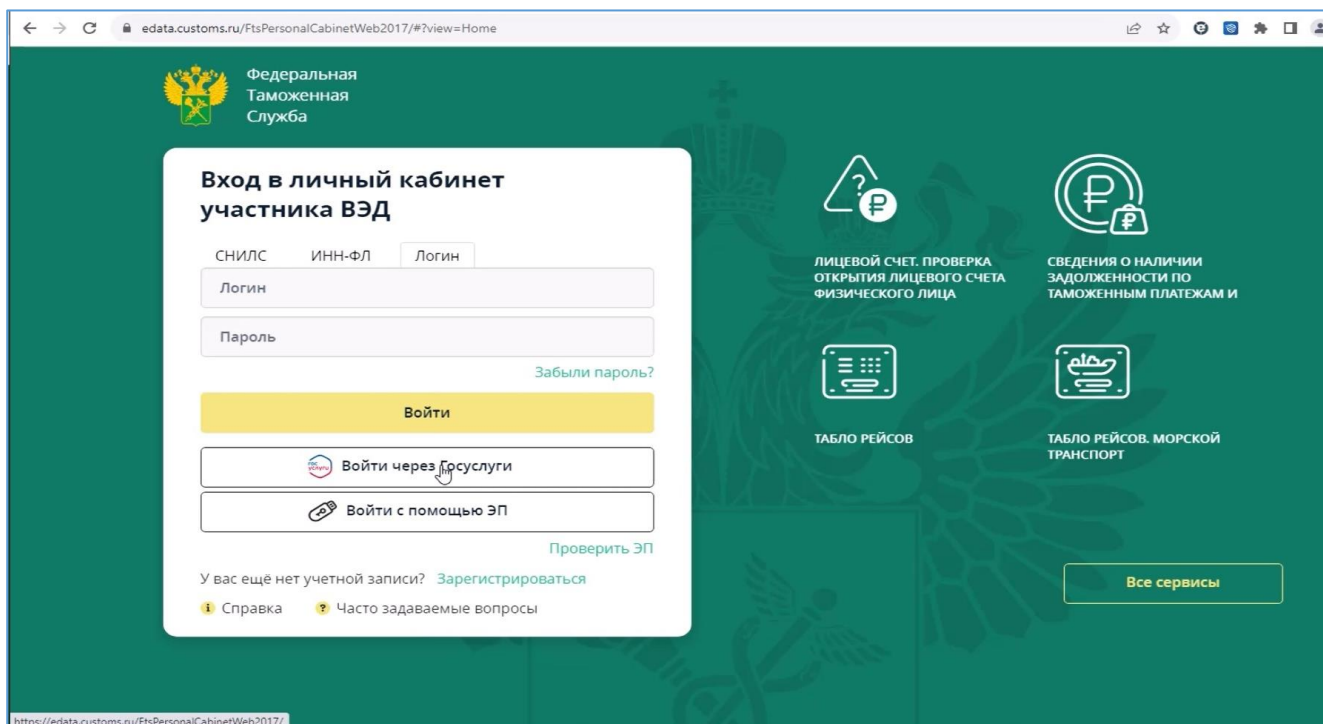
edata.customs.ru/FtsPersonalCabinetWeb2017/#?view=Home

Федеральная Таможенная Служба

Вход в личный кабинет участника ВЭД

СНИЛС ИНН-ФЛ Логин

Логин

Пароль

Забыли пароль?

Войти

гос услуги Войти через Госуслуги

Войти с помощью ЭП

Проверить ЭП

У вас ещё нет учетной записи? Зарегистрироваться

Справка Часто задаваемые вопросы

ЛИЦЕВОЙ СЧЕТ. ПРОВЕРКА ОТКРЫТИЯ ЛИЦЕВОГО СЧЕТА ФИЗИЧЕСКОГО ЛИЦА

СВЕДЕНИЯ О НАЛИЧИИ ЗАДОЛЖЕННОСТИ ПО ТАМОЖЕННЫМ ПЛАТЕЖАМ И

ТАБЛО РЕЙСОВ

ТАБЛО РЕЙСОВ. МОРСКОЙ ТРАНСПОРТ

Все сервисы

https://edata.customs.ru/FtsPersonalCabinetWeb2017/